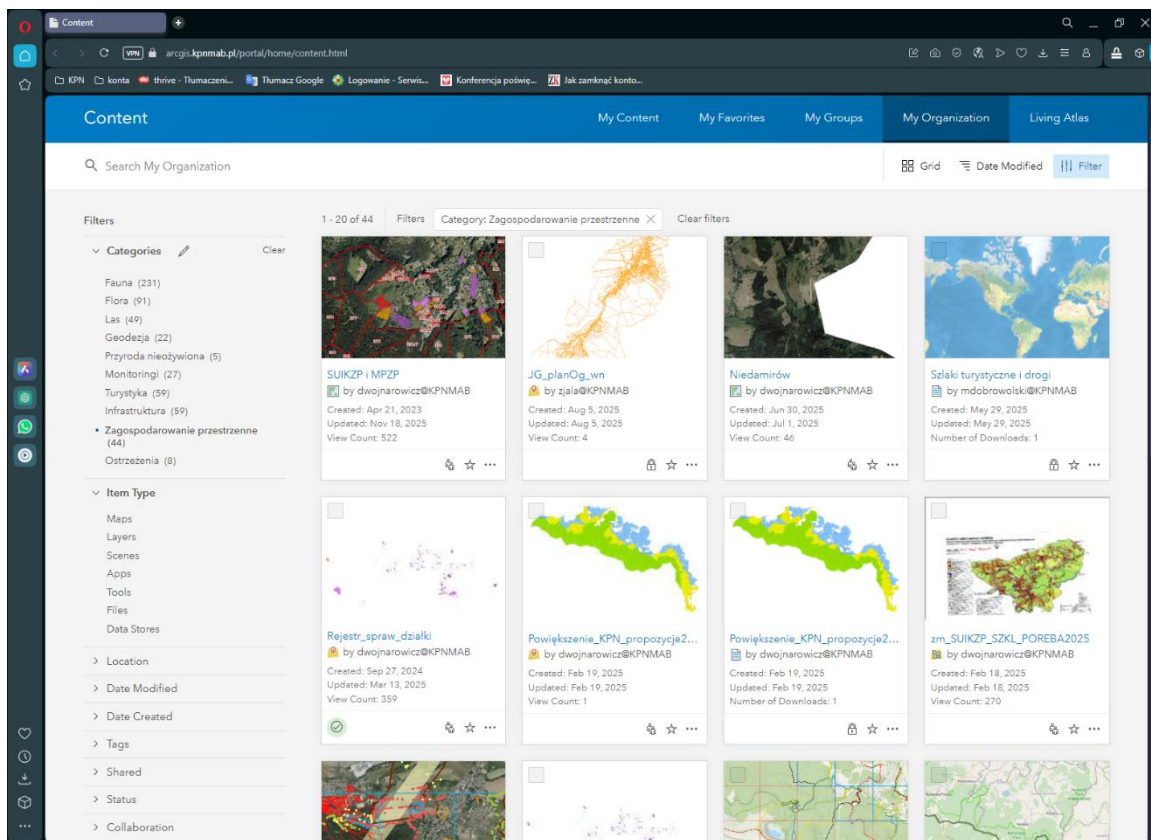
Content

arcgis.kpnmab.pl/portal/home/content.html

KPN konta thrive - Tłumaczeni... Tłumacz Google Logowanie - Serwis... Konferencja poświę... Jak zamknąć konto...

Content

My Content My Favorites My Groups My Organization Living Atlas

Search My Organization

Grid Date Modified Filter

Filters

1 - 20 of 44 Filters Category: Zagospodarowanie przestrzenne Clear filters

Categories Clear

Fauna (231)
Flora (91)
Las (49)
Geodezja (22)
Przyroda nieożywiona (5)
Monitoringi (27)
Turystyka (59)
Infrastruktura (59)
Zagospodarowanie przestrzenne (44)
Ostrzeżenia (8)

Item Type

Maps
Layers
Scenes
Apps
Tools
Files
Data Stores

Location
Date Modified
Date Created
Tags
Shared
Status
Collaboration

SUIKZP i MPZP
by dwojnarowicz@KPNMAB
Created: Apr 21, 2023
Updated: Nov 18, 2025
View Count: 522

JG_planOg_wn
by zjala@KPNMAB
Created: Aug 5, 2025
Updated: Aug 5, 2025
View Count: 4

Niedamirów
by dwojnarowicz@KPNMAB
Created: Jun 30, 2025
Updated: Jul 1, 2025
View Count: 46

Szlaki turystyczne i drogi
by mdobrowolski@KPNMAB
Created: May 29, 2025
Updated: May 29, 2025
Number of Downloads: 1

Rejestr_spraw_działki
by dwojnarowicz@KPNMAB
Created: Sep 27, 2024
Updated: Mar 13, 2025
View Count: 359

Powiększenie_KPN_propozycje2...
by dwojnarowicz@KPNMAB
Created: Feb 19, 2025
Updated: Feb 19, 2025
View Count: 1

Powiększenie_KPN_propozycje2...
by dwojnarowicz@KPNMAB
Created: Feb 19, 2025
Updated: Feb 19, 2025
Number of Downloads: 1

zm_SUIKZP_SZKL_POREBA2025
by dwojnarowicz@KPNMAB
Created: Feb 18, 2025
Updated: Feb 18, 2025
View Count: 270